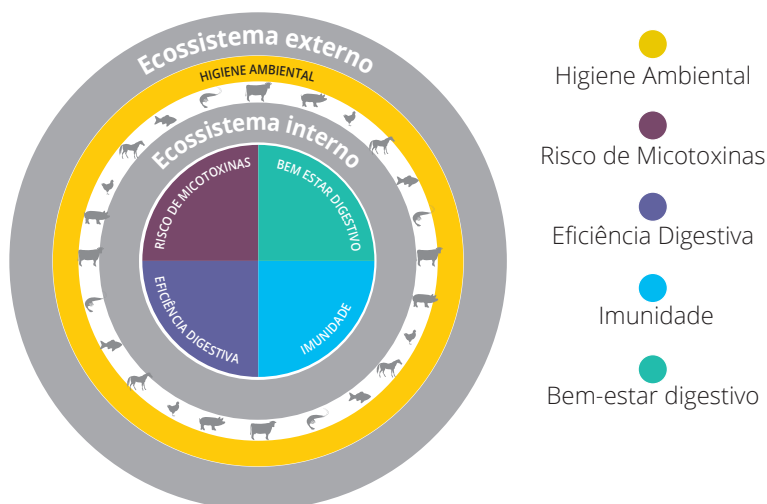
Ecossistema externo

HIGIENE AMBIENTAL

Ecossistema interno

RISCO DE MICOTOXINAS

BEM ESTAR DIGESTIVO

EFICIÊNCIA DIGESTIVA

IMUNIDADE

Higiene Ambiental

Risco de Micotoxinas

Eficiência Digestiva

Imunidade

Bem-estar digestivo